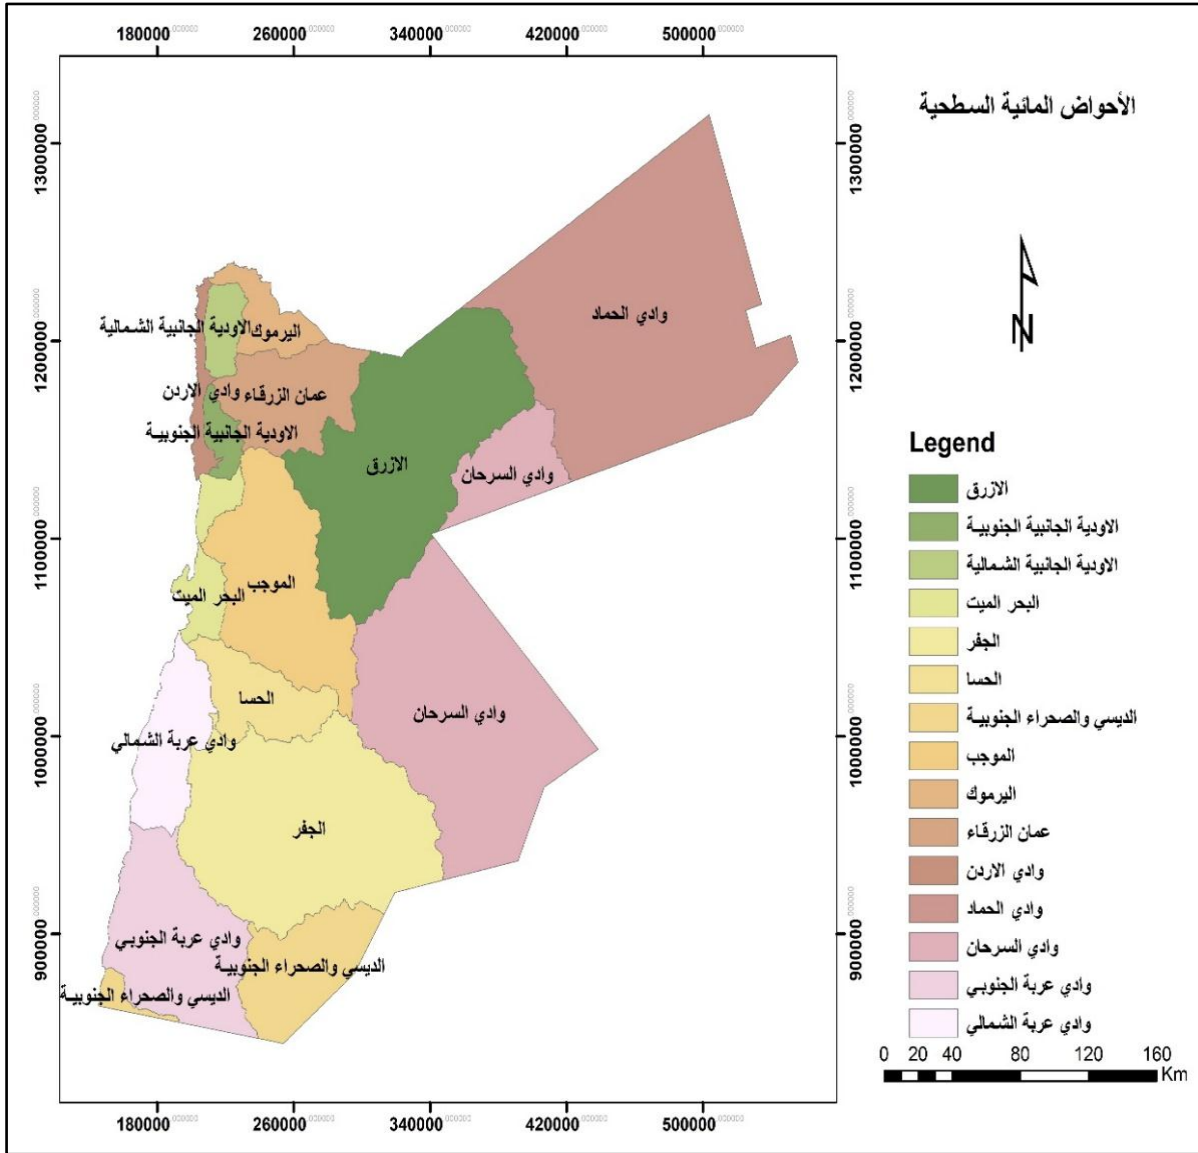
180000 260000 340000 420000 500000

1300000 1200000 1100000 1000000 900000

الأحواض المائية السطحية

وادي الحماد

اليرموك
الاودية الجانبية الشمالية

عمان الزرقاء
وادي الاردن

الاودية الجانبية الجنوبية

الازرق

وادي السرحان

الموجب
البحر الميت

الحسا

وادي عربة الشمالي

وادي السرحان

الجفر

وادي عربة الجنوبي
الديسي والصحراء الجنوبية
الديسي والصحراء الجنوبية

Legend

| |
|---|
| الازرق |
| الاودية الجانبية الجنوبية |
| الاودية الجانبية الشمالية |
| البحر الميت |
| الجفر |
| الحسا |
| الديسي والصحراء الجنوبية |
| الموجب |
| اليرموك |
| عمان الزرقاء |
| وادي الاردن |
| وادي الحماد |
| وادي السرحان |
| وادي عربة الجنوبي |
| وادي عربة الشمالي |

0 20 40 80 120 160 Km

1300000 1200000 1100000 1000000 900000

180000 260000 340000 420000 500000